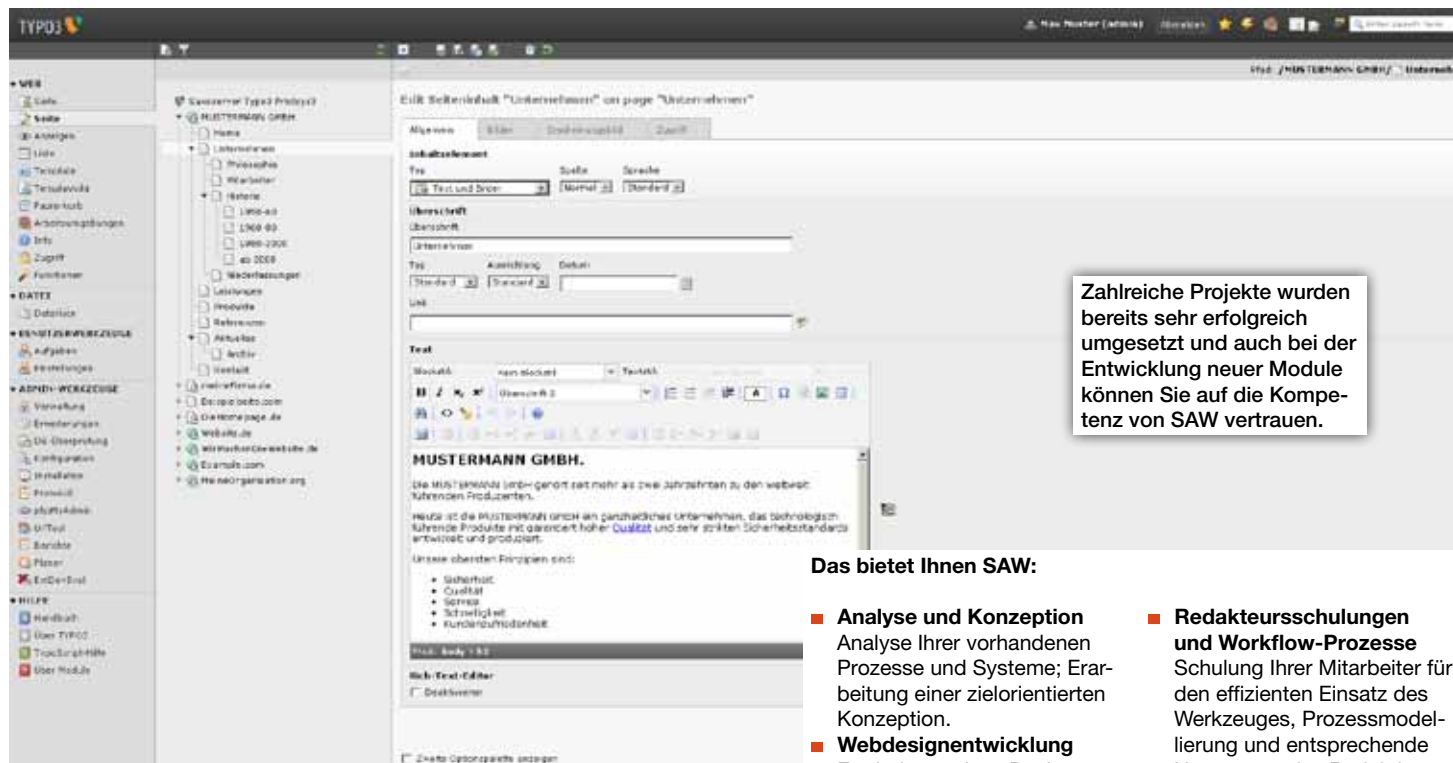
TYPO3

WEB
Seite
Seite
Anzeigen
Liste
Template
Templavoila
Papierkorb
Arbeitsumgebungen
Info
Zugriff
Funktionen
DATEI
Dateiliste
BENUTZERWERKZEUGE
Aufgaben
Einstellungen
ADMIN-WERKZEUGE
Verwaltung
Erweiterungen
DB-Überprüfung
Konfiguration
Installation
Protokoll
phpMyAdmin
UrlTool
Berichte
Planer
ExtDevEval
HILFE
Handbuch
Über TYPO3
TypoScript-Hilfe
Über Module

MUSTERMANN GMBH
Home
Unternehmen
Philosophie
Mitarbeiter
Historie
1950-60
1960-80
1980-2000
ab 2000
Niederlassungen
Leistungen
Produkte
Referenzen
Aktuelles
Archiv
Kontakt

Edit Seiteninhalt "Unternehmen" on page "Unternehmen"

Allgemein | Bilder | Medienzugriff | Zugriff

Inhaltselement
Typ: Text und Bilder
Spalte: Normal
Sprache: Standard

Überschrift
Überschrift
Unternehmen
Typ: Standard
Ausrichtung: Standard
Datum:
Link

Text

MUSTERMANN GMBH.

Die MUSTERMANN GmbH gehört seit mehr als zwei Jahrzehnten zu den weltweit führenden Produzenten.

Heute ist die MUSTERMANN GmbH ein ganzheitliches Unternehmen, das technologisch führende Produkte mit garantiert hoher Qualität und sehr strikten Sicherheitsstandards entwickelt und produziert.

Unsere obersten Prinzipien sind:
• Sicherheit
• Qualität
• Service
• Schnelligkeit
• Kundenzufriedenheit

Rich-Text-Editor
Deaktivieren

Zweite Optionspalette anzeigen

Zahlreiche Projekte wurden bereits sehr erfolgreich umgesetzt und auch bei der Entwicklung neuer Module können Sie auf die Kompetenz von SAW vertrauen.

Das bietet Ihnen SAW:

Analyse und Konzeption
Analyse Ihrer vorhandenen Prozesse und Systeme; Erarbeitung einer zielorientierten Konzeption.

Webdesignentwicklung

Redakteursschulungen und Workflow-Prozesse
Schulung Ihrer Mitarbeiter für den effizienten Einsatz des Werkzeuges, Prozessmodellierung und entsprechende